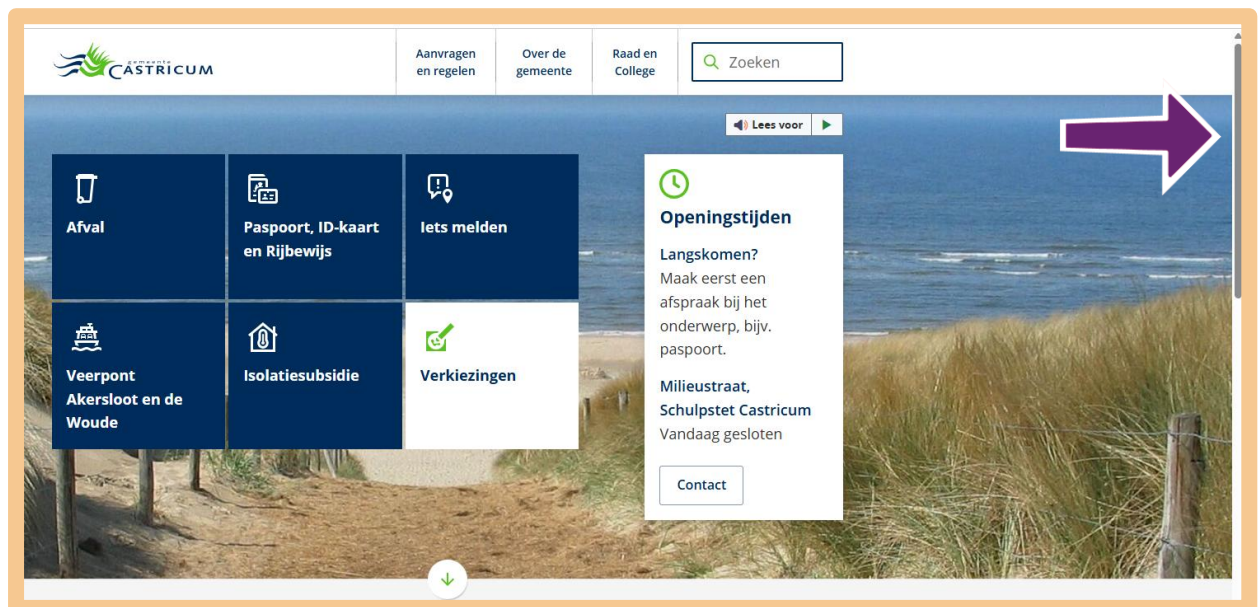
gemeente
CASTRICUM

Aanvragen en regelen

Over de gemeente

Raad en College

Zoeken

Lees voor

Afval

Paspoort, ID-kaart en Rijbewijs

Iets melden

Veerpont Akersloot en de Woude

Isolatiesubsidie

Verkiezingen

Openingstijden

Langskomen?
Maak eerst een afspraak bij het onderwerp, bijv. paspoort.

Milieustraat, Schulpstet Castricum
Vandaag gesloten

Contact